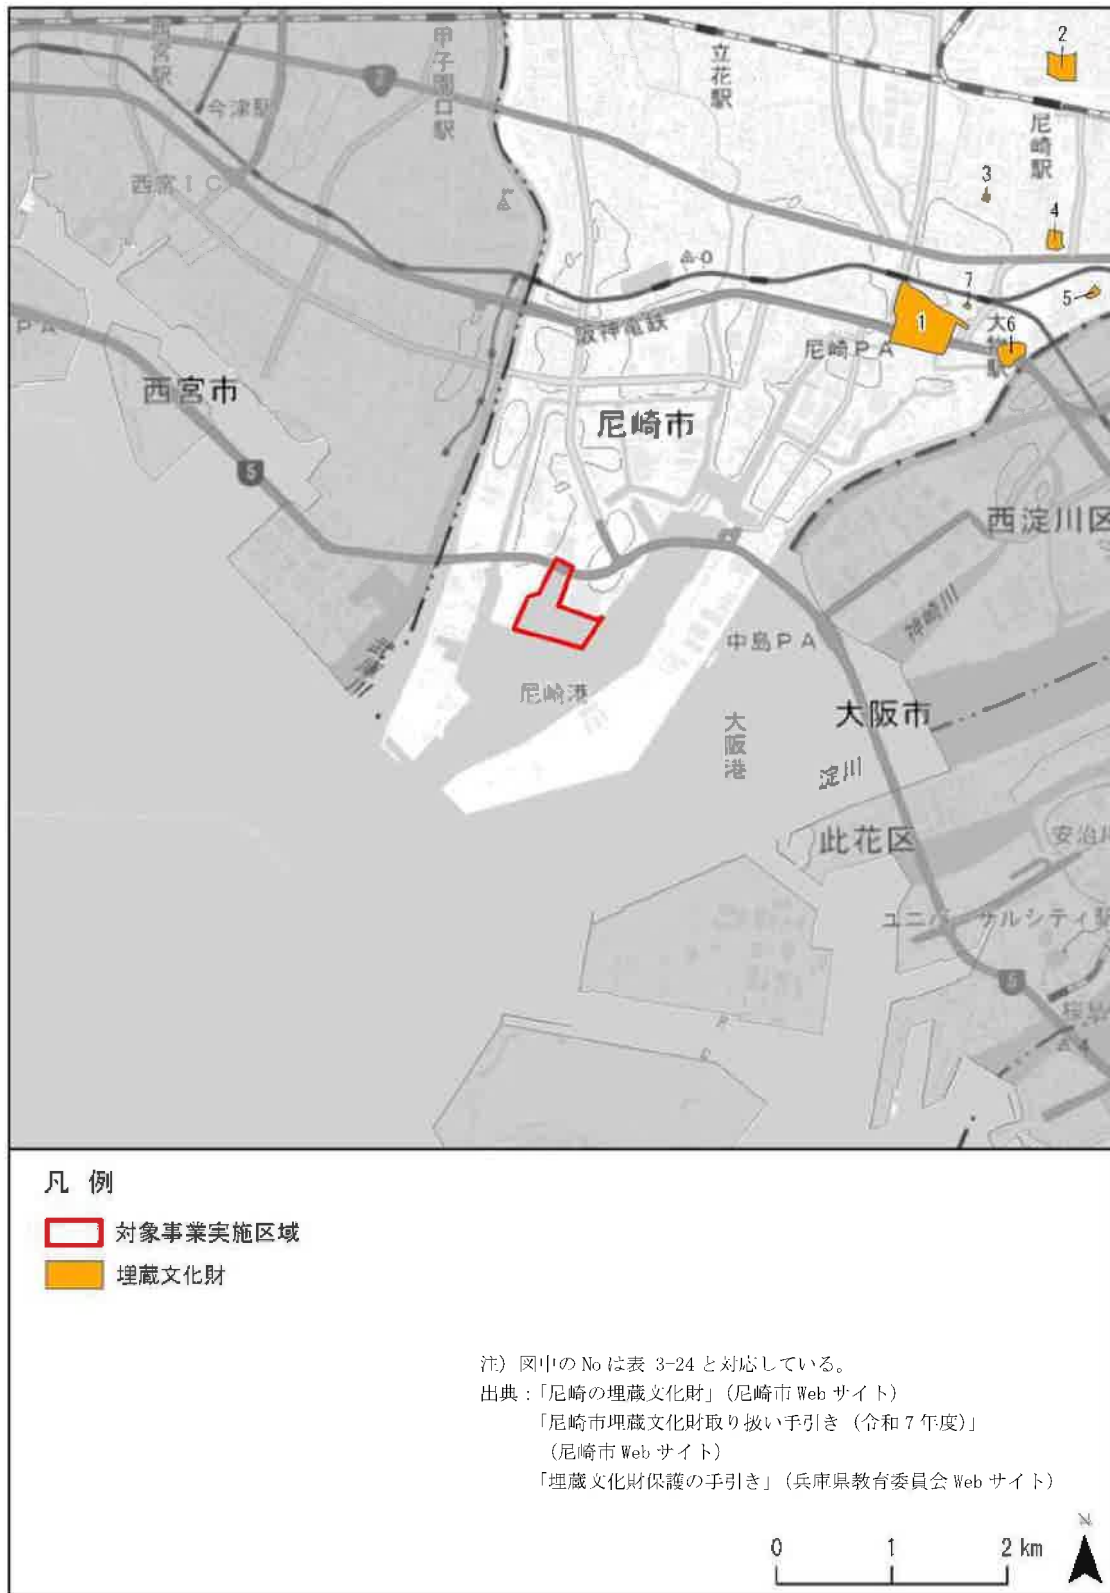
西宮駅
今津駅
甲子園口駅
立花駅
尼崎駅
西宮IC
阪神電鉄
尼崎PA
西宮市
尼崎市
西淀川区
中島PA
尼崎港
大阪港
大阪市
淀川
此花区
安治川
ユニバーサルシティ駅
桜島
大物駅
神崎川
武庫川
1
2
3
4
5
6
7

凡 例
対象事業実施区域
埋蔵文化財

注）図中の No は表 3-24 と対応している。
出典：「尼崎の埋蔵文化財」（尼崎市 Web サイト）
「尼崎市埋蔵文化財取り扱い手引き（令和 7 年度）」
（尼崎市 Web サイト）
「埋蔵文化財保護の手引き」（兵庫県教育委員会 Web サイト）

0 1 2 km
N